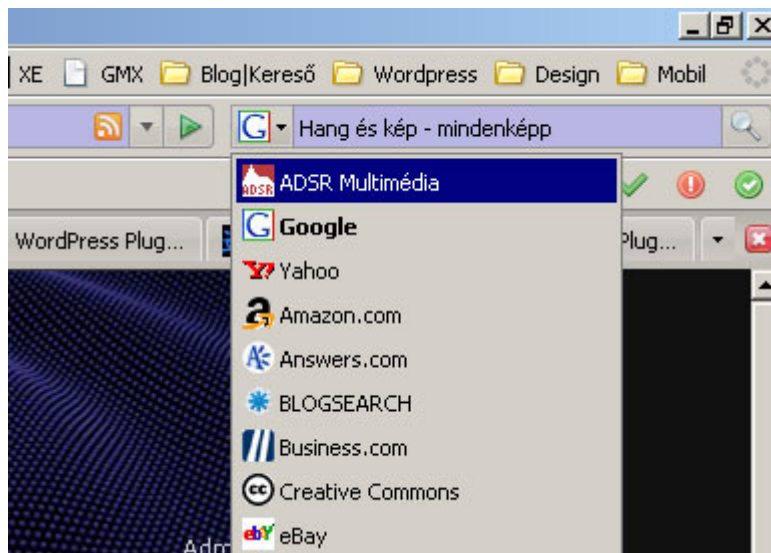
XE GMX Blog|Kereső Wordpress Design Mobil

G Hang és kép - mindenképp

ADSR ADSR Multimédia
G Google
Y! Yahoo
a Amazon.com
Answers.com
BLOGSEARCH
Business.com
cc Creative Commons
ebY eBay

WordPress Plug...
Plug...
Adm